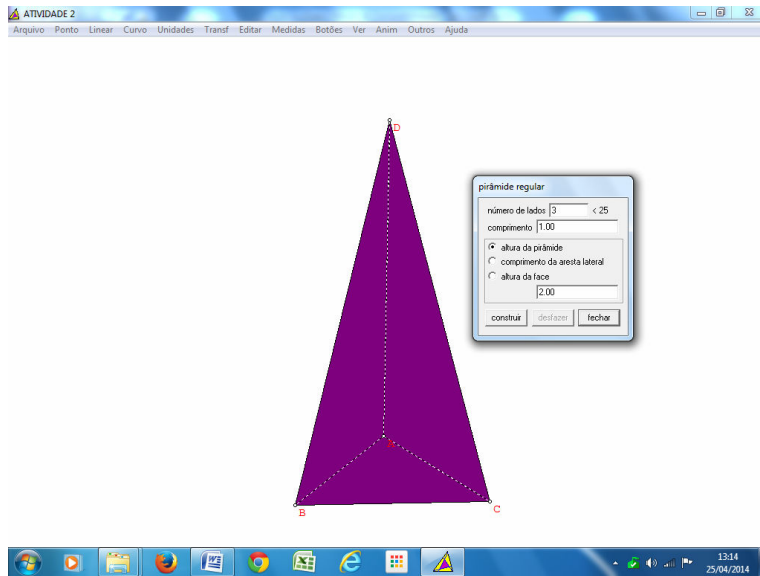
ATIVIDADE 2

Arquivo Ponto Linear Curvo Unidades Transf Editar Medidas Botões Ver Anim Outros Ajuda

D

A

B

C

pirâmide regular

número de lados 3 < 25

comprimento 1.00

altura da pirâmide

comprimento da aresta lateral

altura da face

2.00

construir desfazer fechar

13:14
25/04/2014